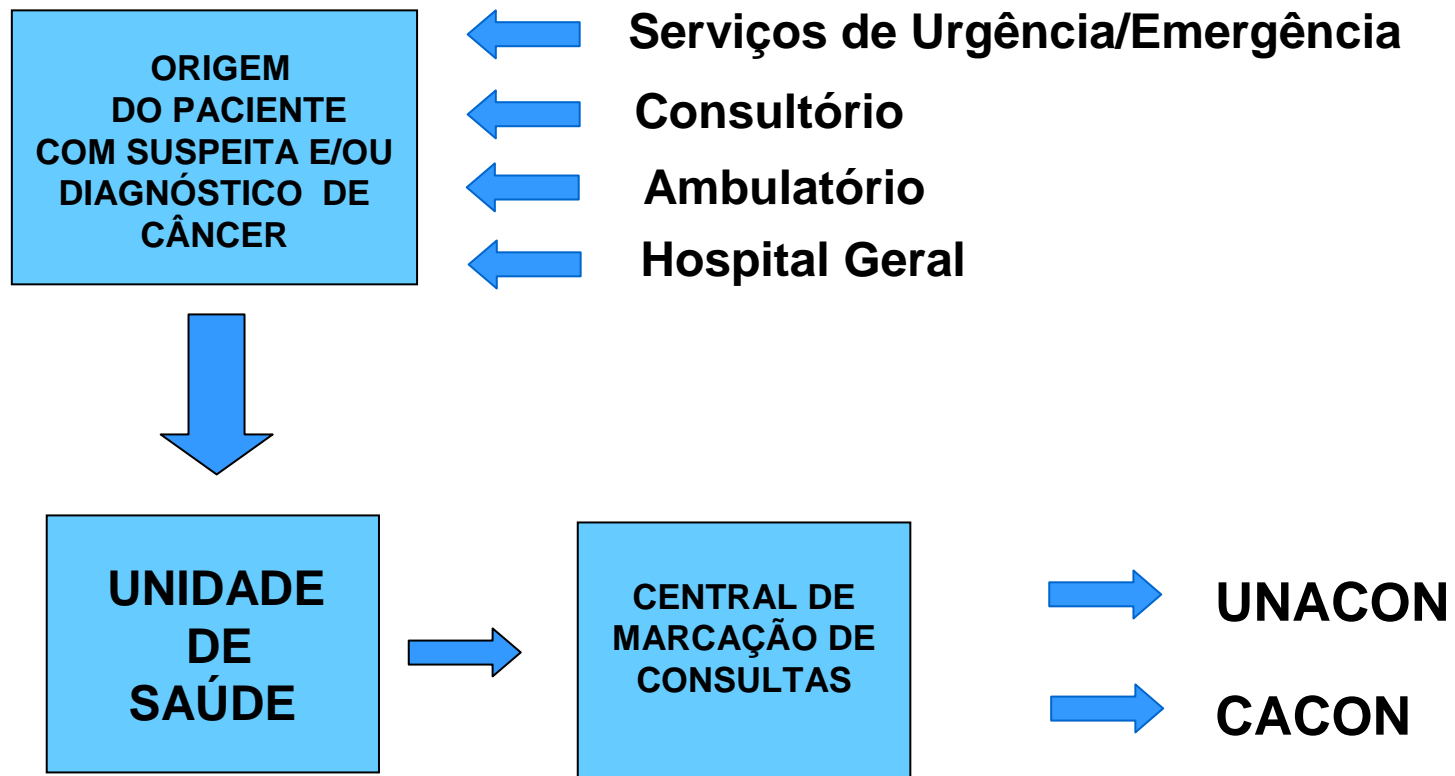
ORIGEM DO PACIENTE COM SUSPEITA E/OU DIAGNÓSTICO DE CÂNCER

Serviços de Urgência/Emergência

Consultório

Ambulatório

Hospital Geral

UNIDADE DE SAÚDE

CENTRAL DE MARCAÇÃO DE CONSULTAS

UNACON

CACON